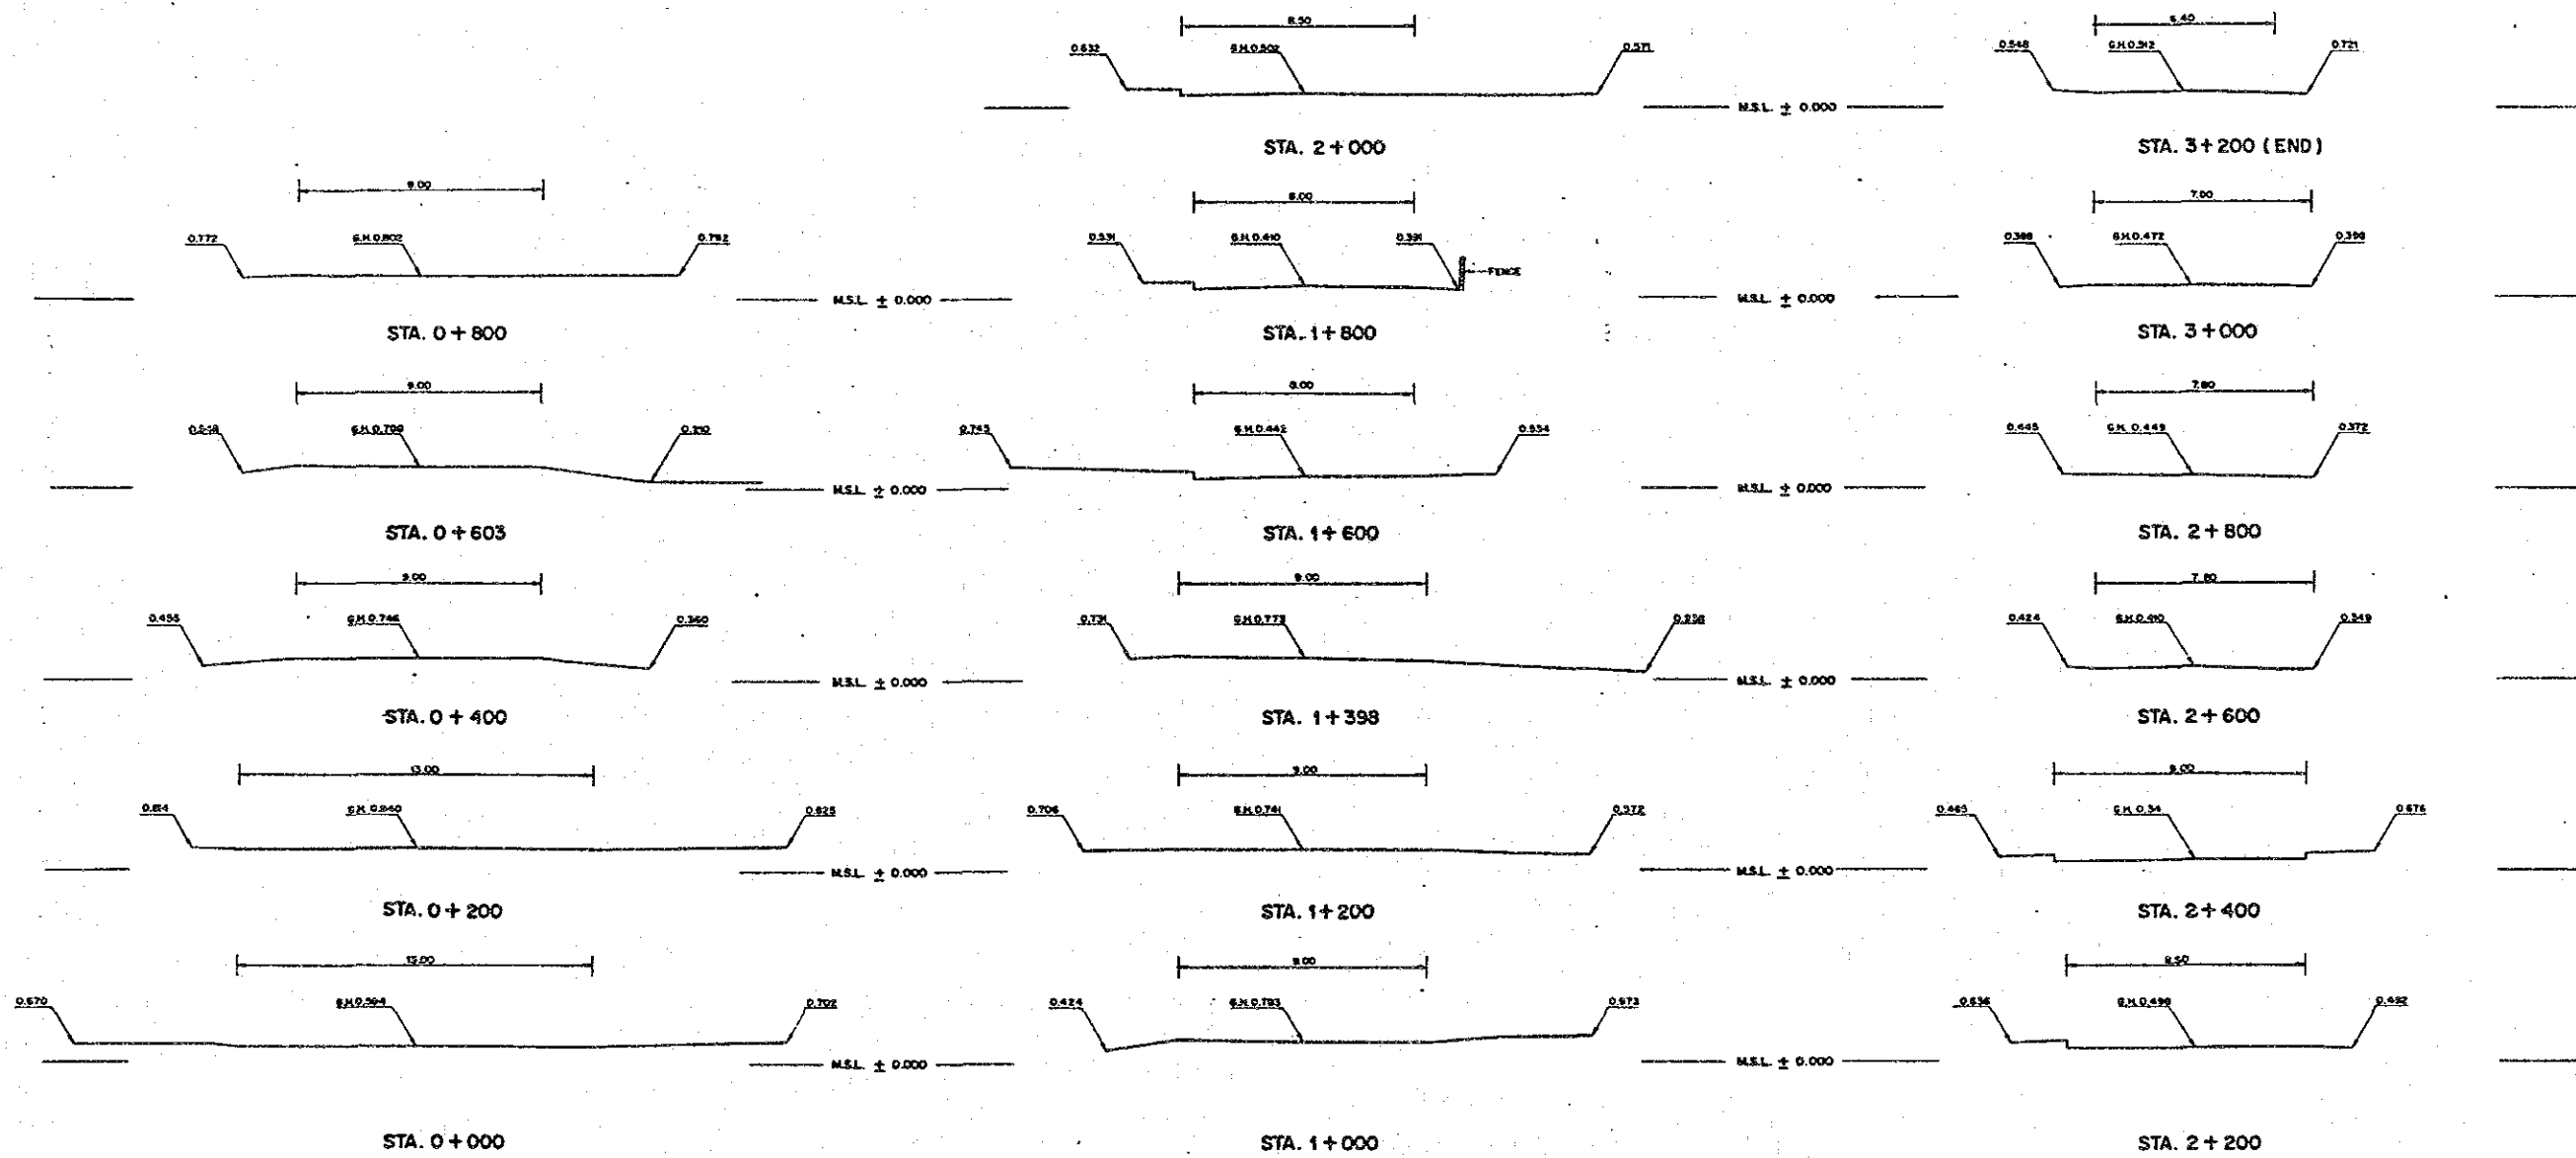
8.00

0.772 G.H.0.802 0.792

M.S.L. ± 0.000

STA. 0 + 800

9.00

0.548 G.H.0.799 0.210

M.S.L. ± 0.000

STA. 0 + 603

9.00

0.455 G.H.0.746 0.360

M.S.L. ± 0.000

STA. 0 + 400

13.00

0.814 G.H.0.840 0.825

M.S.L. ± 0.000

STA. 0 + 200

13.00

0.670 G.H.0.594 0.702

M.S.L. ± 0.000

STA. 0 + 000

8.50

0.632 G.H.0.502 0.571

M.S.L. ± 0.000

STA. 2 + 000

8.00

0.331 G.H.0.410 0.331 FENCE

M.S.L. ± 0.000

STA. 1 + 800

8.00

0.745 G.H.0.442 0.534

M.S.L. ± 0.000

STA. 1 + 600

9.00

0.731 G.H.0.773 0.238

M.S.L. ± 0.000

STA. 1 + 398

9.00

0.706 G.H.0.741 0.372

M.S.L. ± 0.000

STA. 1 + 200

9.00

0.424 G.H.0.783 0.973

M.S.L. ± 0.000

STA. 1 + 000

6.40

0.548 G.H.0.312 0.721

STA. 3 + 200 (END)

7.00

0.388 G.H.0.472 0.398

STA. 3 + 000

7.80

0.445 G.H.0.449 0.372

STA. 2 + 800

7.80

0.424 G.H.0.410 0.349

STA. 2 + 600

9.00

0.463 G.H.0.34 0.676

STA. 2 + 400

8.50

0.636 G.H.0.499 0.482

STA. 2 + 200